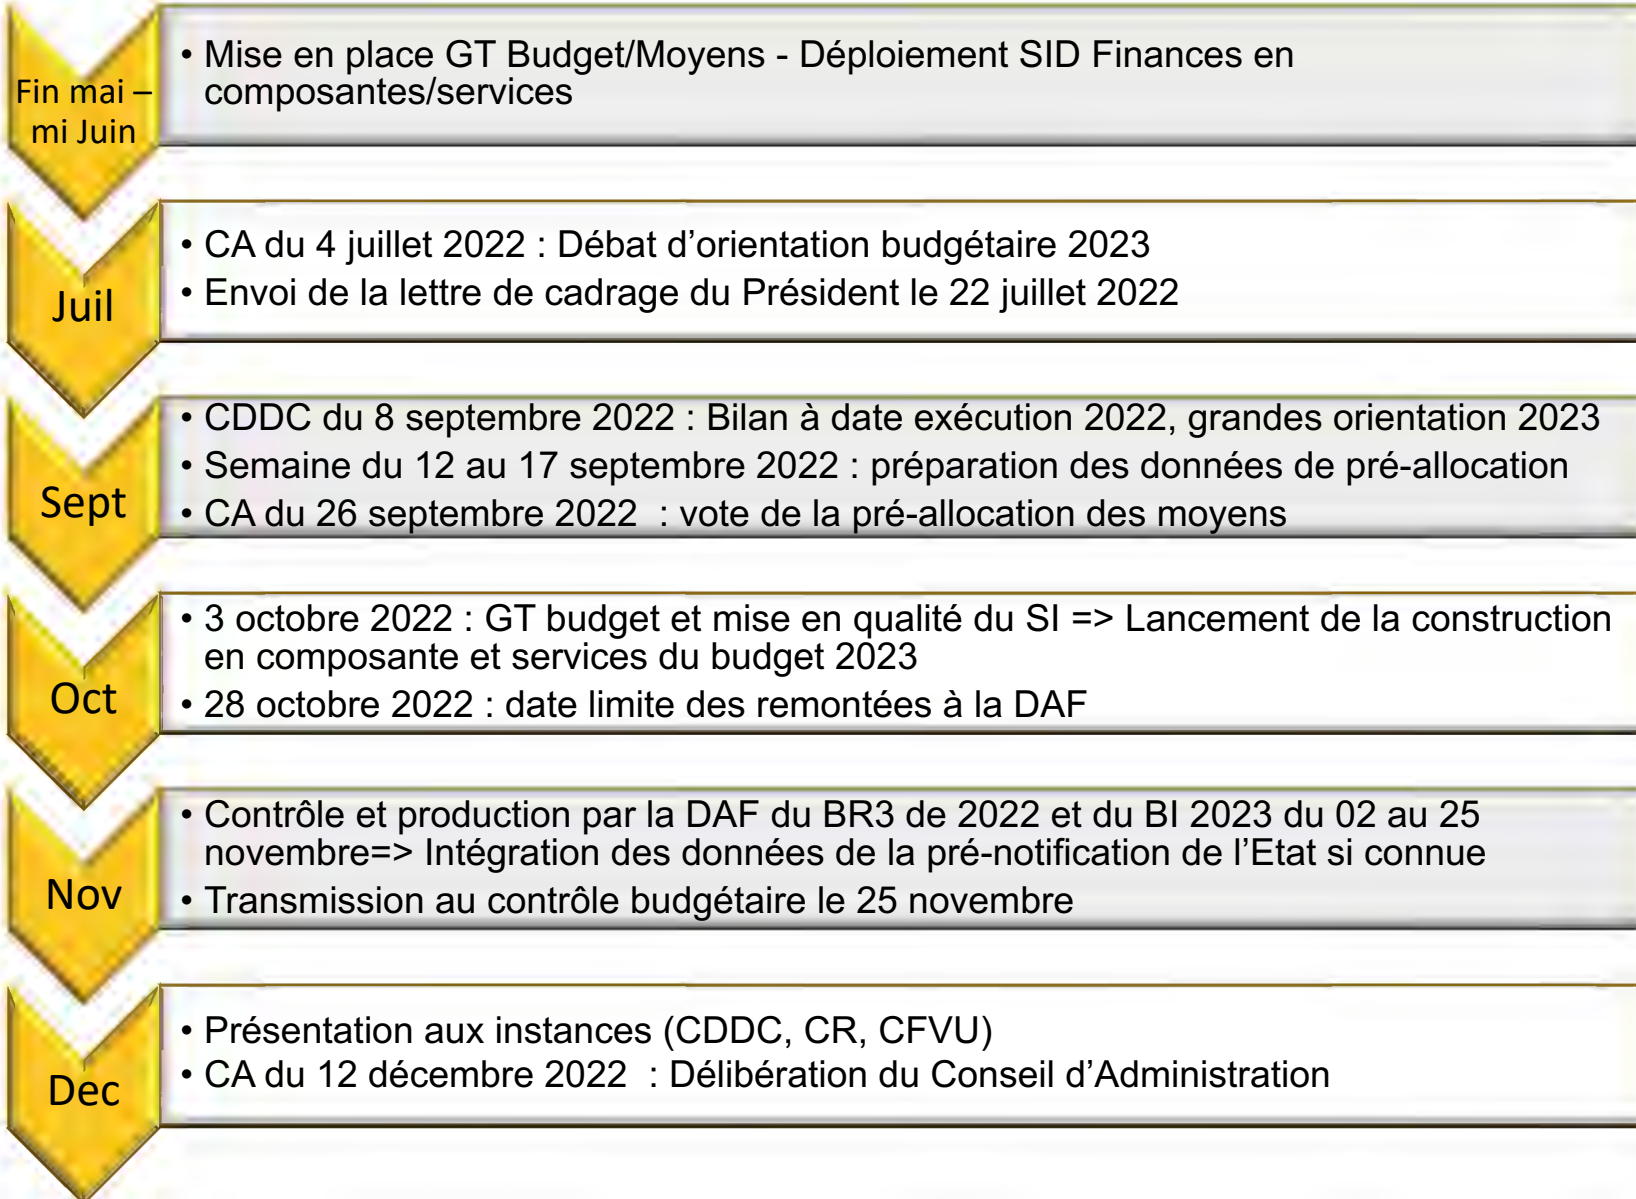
Fin mai – mi Juin

• Mise en place GT Budget/Moyens - Déploiement SID Finances en composantes/services

Juil

• CA du 4 juillet 2022 : Débat d'orientation budgétaire 2023
• Envoi de la lettre de cadrage du Président le 22 juillet 2022

Sept

• CDDC du 8 septembre 2022 : Bilan à date exécution 2022, grandes orientation 2023
• Semaine du 12 au 17 septembre 2022 : préparation des données de pré-allocation
• CA du 26 septembre 2022 : vote de la pré-allocation des moyens

Oct

• 3 octobre 2022 : GT budget et mise en qualité du SI => Lancement de la construction en composante et services du budget 2023
• 28 octobre 2022 : date limite des remontées à la DAF

Nov

• Contrôle et production par la DAF du BR3 de 2022 et du BI 2023 du 02 au 25 novembre=> Intégration des données de la pré-notification de l'Etat si connue
• Transmission au contrôle budgétaire le 25 novembre

Dec

• Présentation aux instances (CDDC, CR, CFVU)
• CA du 12 décembre 2022 : Délibération du Conseil d'Administration